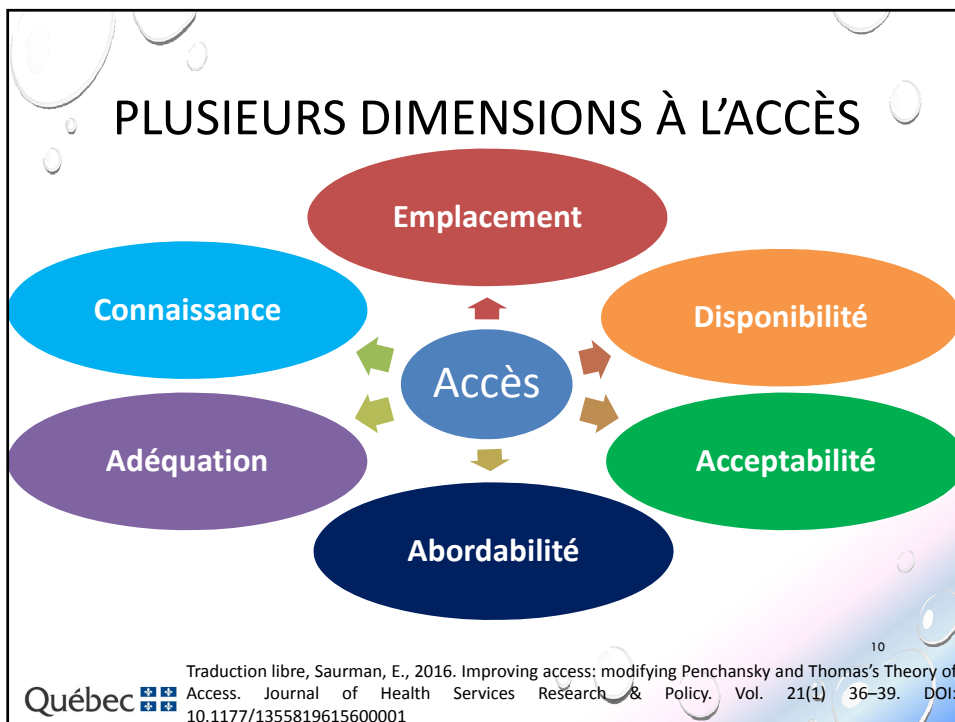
PLUSIEURS DIMENSIONS À L'ACCÈS

Emplacement

Connaissance

Disponibilité

Accès

Adéquation

Acceptabilité

Abordabilité

10

Traduction libre, Saurman, E., 2016. Improving access: modifying Penchansky and Thomas's Theory of Access. Journal of Health Services Research & Policy. Vol. 21(1) 36–39. DOI: 10.1177/1355819615600001

Québec